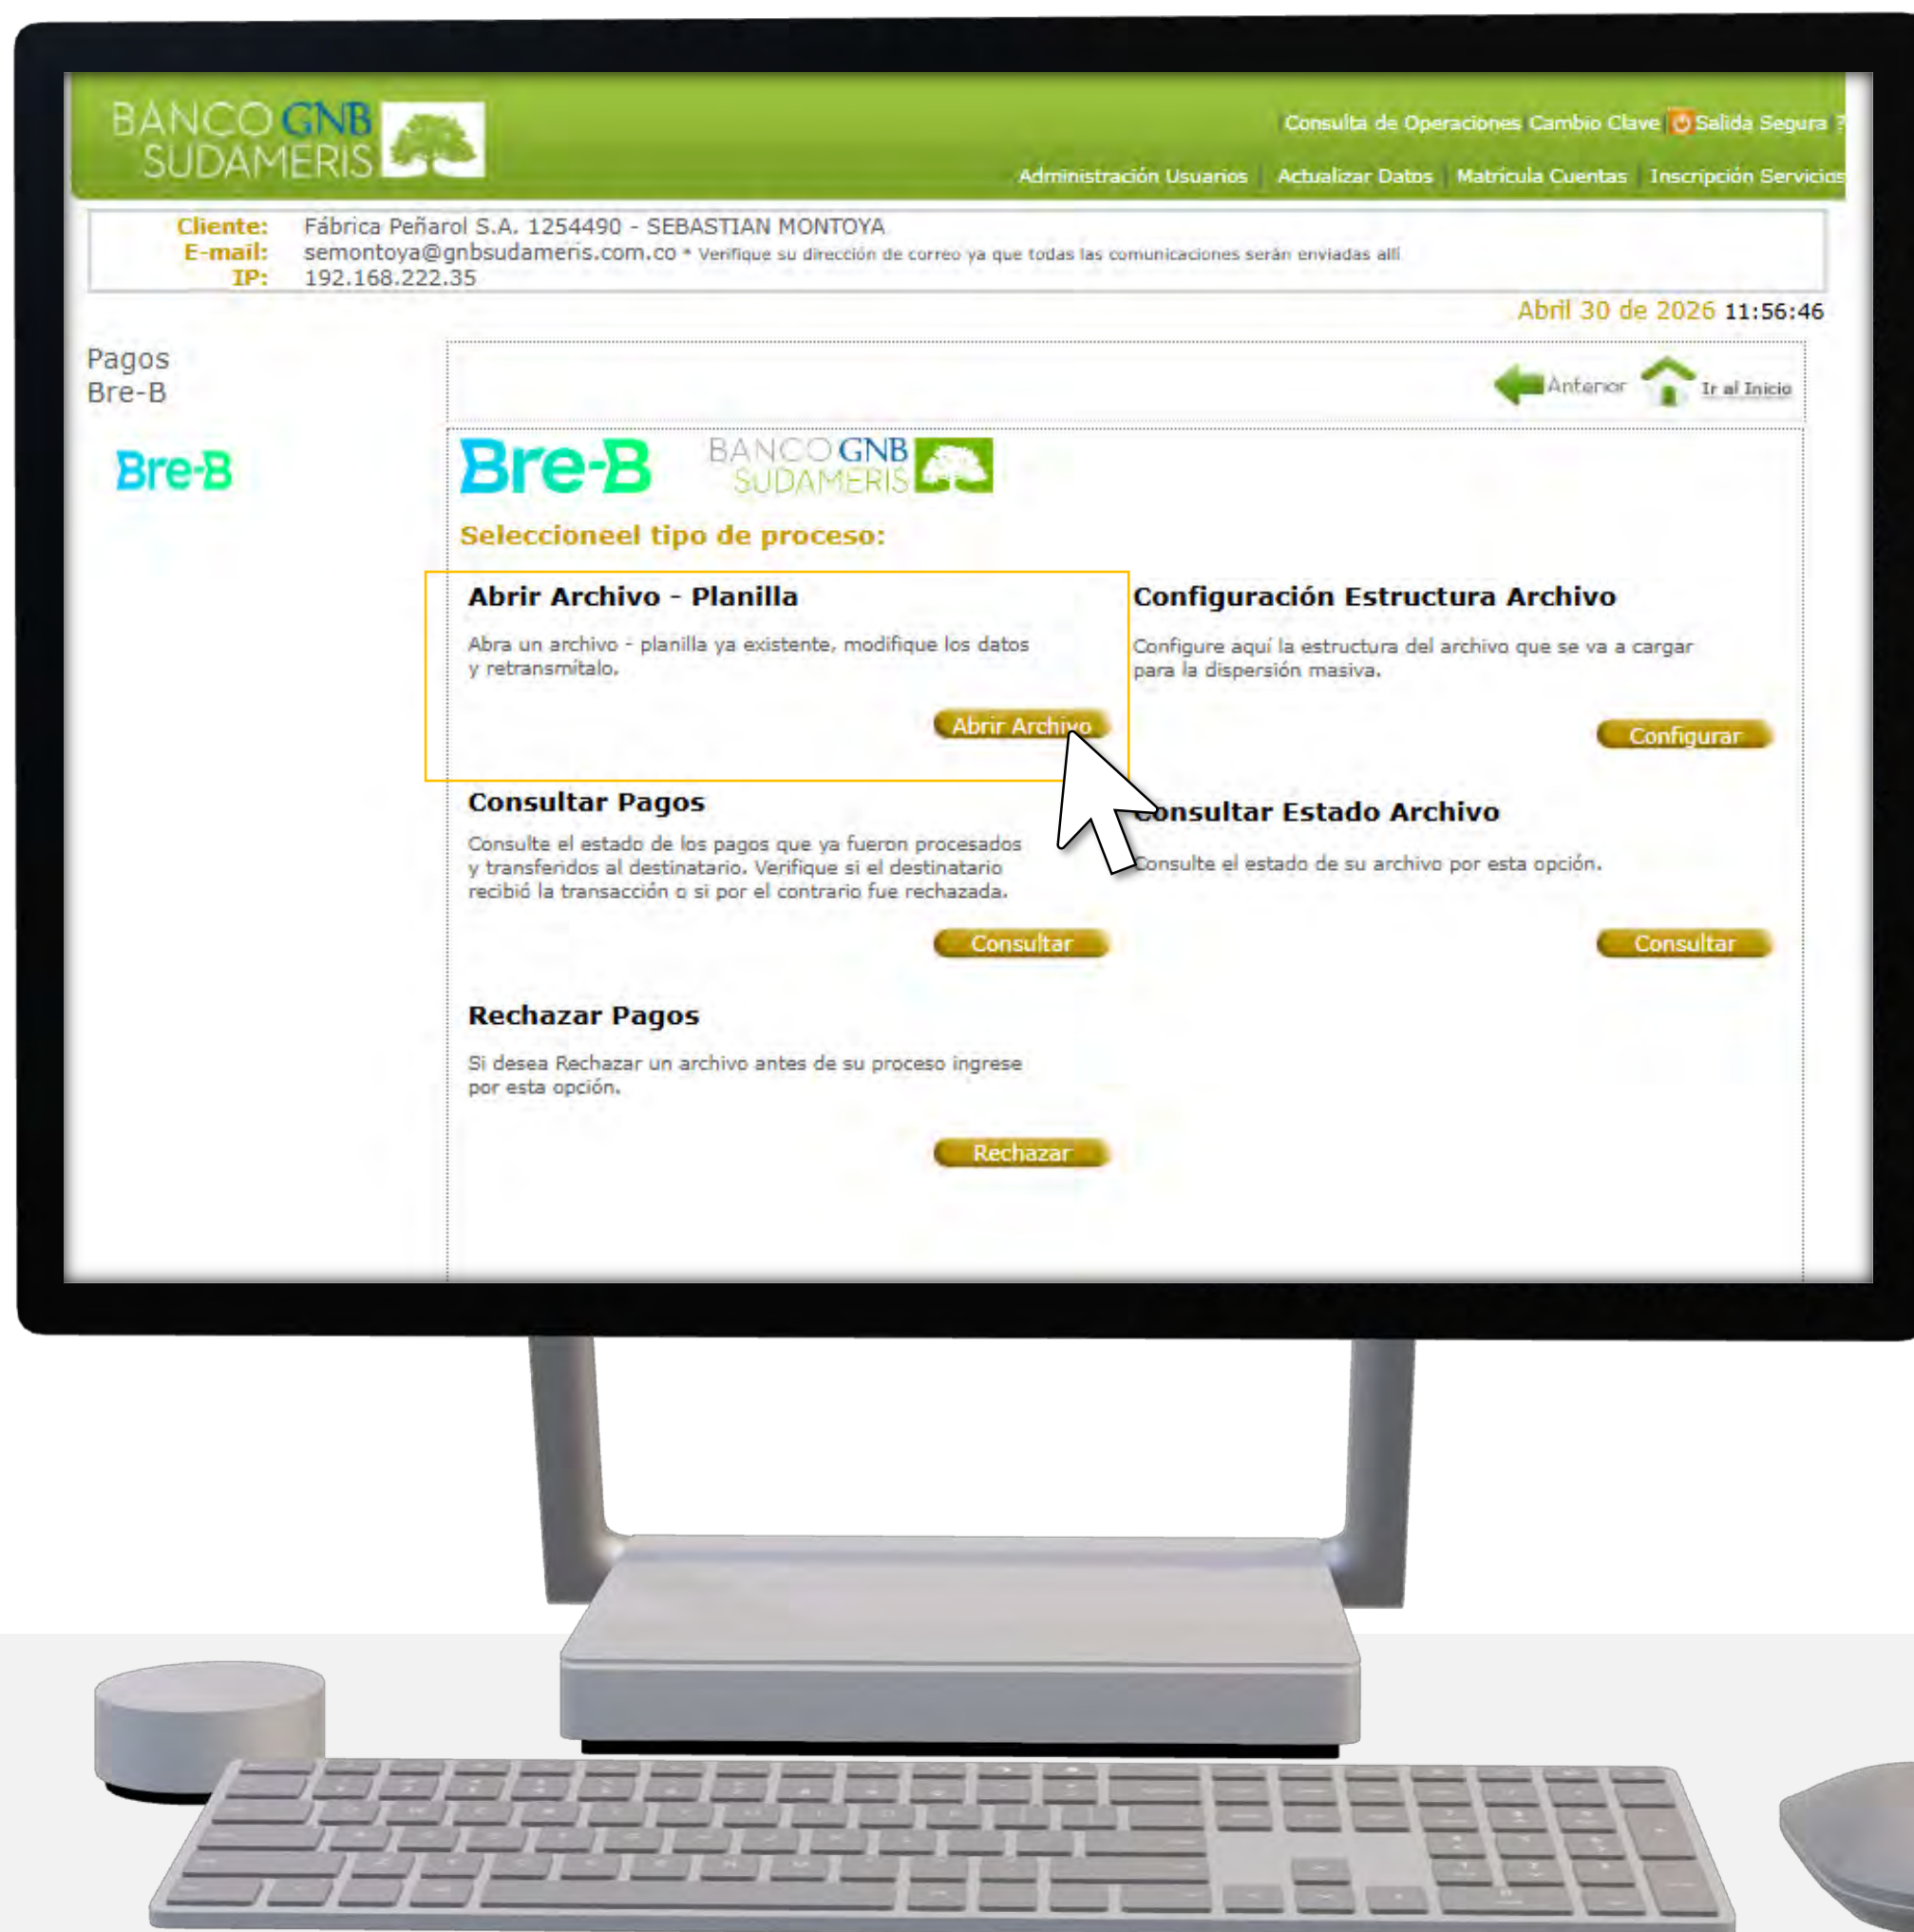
BANCO GNB SUDAMERIS

Consulta de Operaciones Cambio Clave Salida Segura ?

Administración Usuarios | Actualizar Datos | Matrícula Cuentas | Inscripción Servicios

Cliente: Fábrica Peñarol S.A. 1254490 - SEBASTIAN MONTOYA
E-mail: semontoya@gnbsudameris.com.co * Verifique su dirección de correo ya que todas las comunicaciones serán enviadas allí
IP: 192.168.222.35

Abril 30 de 2026 11:56:46

Pagos Bre-B

Bre-B

Anterior Ir al Inicio

Bre-B BANCO GNB SUDAMERIS

Seleccioneel tipo de proceso:

Abrir Archivo - Planilla

Abra un archivo - planilla ya existente, modifique los datos y retransmítalo.

Abrir Archivo

Configuración Estructura Archivo

Configure aquí la estructura del archivo que se va a cargar para la dispersión masiva.

Configurar

Consultar Pagos

Consulte el estado de los pagos que ya fueron procesados y transferidos al destinatario. Verifique si el destinatario recibió la transacción o si por el contrario fue rechazada.

Consultar

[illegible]onsultar Estado Archivo

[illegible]onsulte el estado de su archivo por esta opción.

Consultar

Rechazar Pagos

Si desea Rechazar un archivo antes de su proceso ingrese por esta opción.

Rechazar